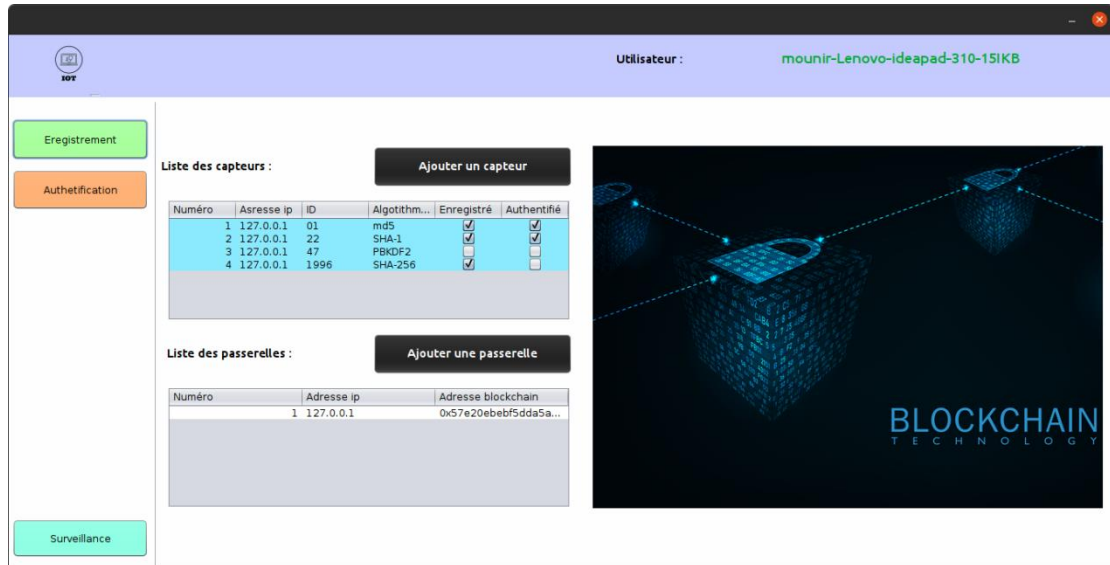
IOT

Utilisateur : mounir-Lenovo-ideapad-310-15IKB

Eregistrement

Authetification

Surveillance

Liste des capteurs :

Ajouter un capteur

| Numéro | Asresse ip | ID | Algotithm... | Enregistré | Authentifié |
|---|---|---|---|---|---|
| 1 | 127.0.0.1 | 01 | md5 | ☑ | ☑ |
| 2 | 127.0.0.1 | 22 | SHA-1 | ☑ | ☑ |
| 3 | 127.0.0.1 | 47 | PBKDF2 | ☐ | ☐ |
| 4 | 127.0.0.1 | 1996 | SHA-256 | ☑ | ☐ |

Liste des passerelles :

Ajouter une passerelle

| Numéro | Adresse ip | Adresse blockchain |
|---|---|---|
| 1 | 127.0.0.1 | 0x57e20ebebf5dda5a... |

BLOCKCHAIN
TECHNOLOGY